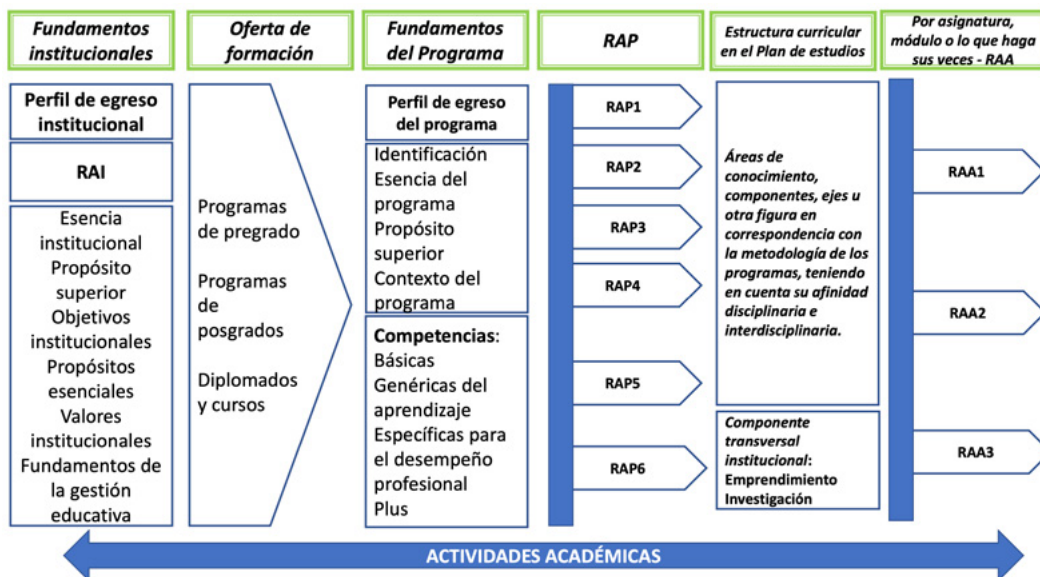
Fundamentos institucionales

Oferta de formación

Fundamentos del Programa

RAP

Estructura curricular en el Plan de estudios

Por asignatura, módulo o lo que haga sus veces - RAA

Perfil de egreso institucional

RAI

Esencia institucional
Propósito superior
Objetivos institucionales
Propósitos esenciales
Valores institucionales
Fundamentos de la gestión educativa

Programas de pregrado

Programas de posgrados

Diplomados y cursos

Perfil de egreso del programa

Identificación
Esencia del programa
Propósito superior
Contexto del programa

Competencias:
Básicas
Genéricas del aprendizaje
Específicas para el desempeño profesional
Plus

RAP1

RAP2

RAP3

RAP4

RAP5

RAP6

Áreas de conocimiento, componentes, ejes u otra figura en correspondencia con la metodología de los programas, teniendo en cuenta su afinidad disciplinaria e interdisciplinaria.

Componente transversal institucional:
Emprendimiento
Investigación

RAA1

RAA2

RAA3

ACTIVIDADES ACADÉMICAS